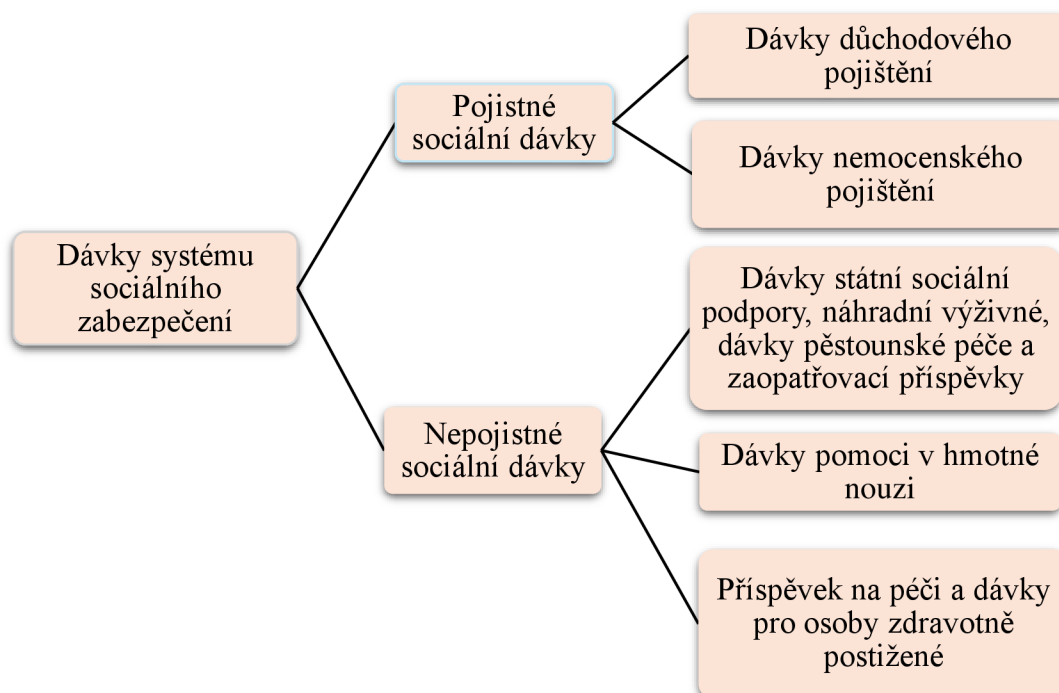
Dávky systému sociálního zabezpečení

Pojistné sociální dávky

Dávky důchodového pojištění

Dávky nemocenského pojištění

Nepojistné sociální dávky

Dávky státní sociální podpory, náhradní výživné, dávky pěstounské péče a zaopatřovací příspěvky

Dávky pomoci v hmotné nouzi

Příspěvek na péči a dávky pro osoby zdravotně postižené